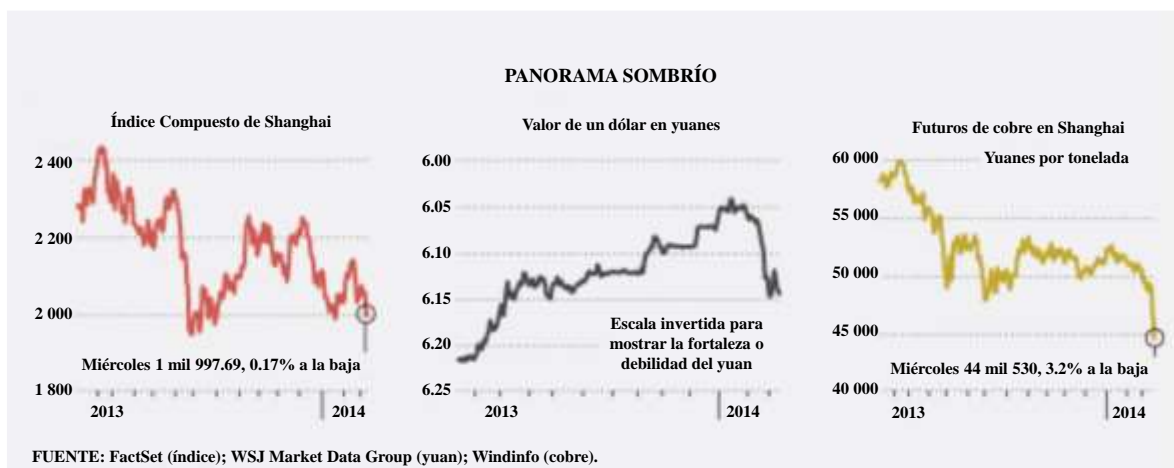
PANORAMA SOMBRÍO

Índice Compuesto de Shanghai

2 400
2 200
2 000
1 800

Miércoles 1 mil 997.69, 0.17% a la baja

2013
2014

Valor de un dólar en yuanes

6.00
6.05
6.10
6.15
6.20
6.25

Escala invertida para mostrar la fortaleza o debilidad del yuan

2013
2014

Futuros de cobre en Shanghai

Yuanes por tonelada

60 000
55 000
50 000
45 000
40 000

Miércoles 44 mil 530, 3.2% a la baja

2013
2014

FUENTE: FactSet (índice); WSJ Market Data Group (yuan); Windinfo (cobre).